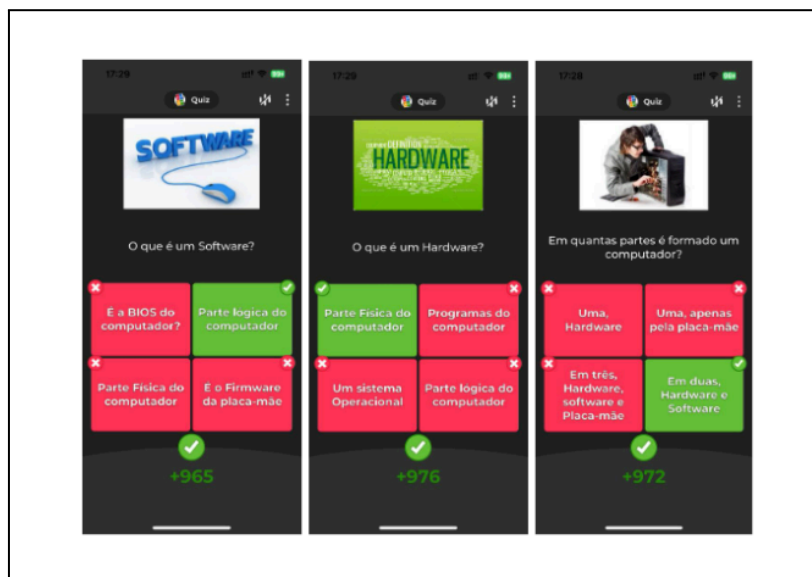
17:29

Quiz

SOFTWARE

O que é um Software?

É a BIOS do computador?

Parte logica do computador

Parte Física do computador

E o Firmware da placa-mãe

+965

17:29

Quiz

HARDWARE

O que é um Hardware?

Parte Física do computador

Programas do computador

Um sistema Operacional

Parte lógica do computador

+976

17:28

Quiz

Em quantas partes é formado um computador?

Uma, Hardware

Uma, apenas pela placa-mãe

Em três, Hardware, software e Placa-mãe

Em duas, Hardware e Software

+972